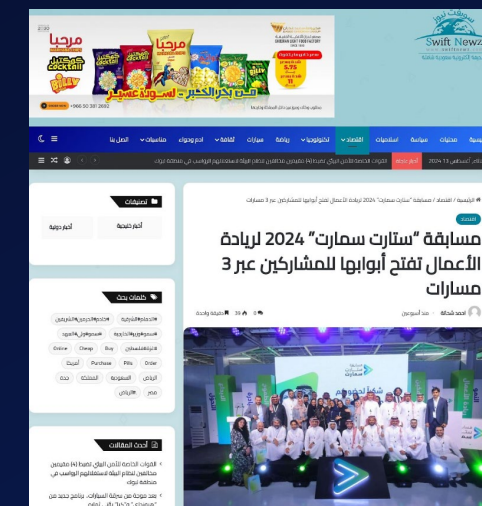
Swift Newz

مرحبا

مرحبا كوكتيل

+966 50 381 2692

الرئيسية محليات سياسة اسلاميات اقتصاد تكنولوجيا رياضة سيارات ثقافة ادم وحواء مناسبات فعاليات اتصل بنا

أخبار عاجلة

الرئيسية / اقتصاد / مسابقة "ستارت سمارت" 2024 لريادة الأعمال تفتح أبوابها للمشاركين عبر 3 مسارات

اقتصاد

مسابقة "ستارت سمارت" 2024 لريادة الأعمال تفتح أبوابها للمشاركين عبر 3 مسارات

أحمد شحاته منذ أسبوعين 0 39 دقيقة واحدة

تصنيفات

أخبار خليجية

أخبار دولية

كلمات بحث

Online Cheap Buy Purchase Pills Order

أحدث المقالات

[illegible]